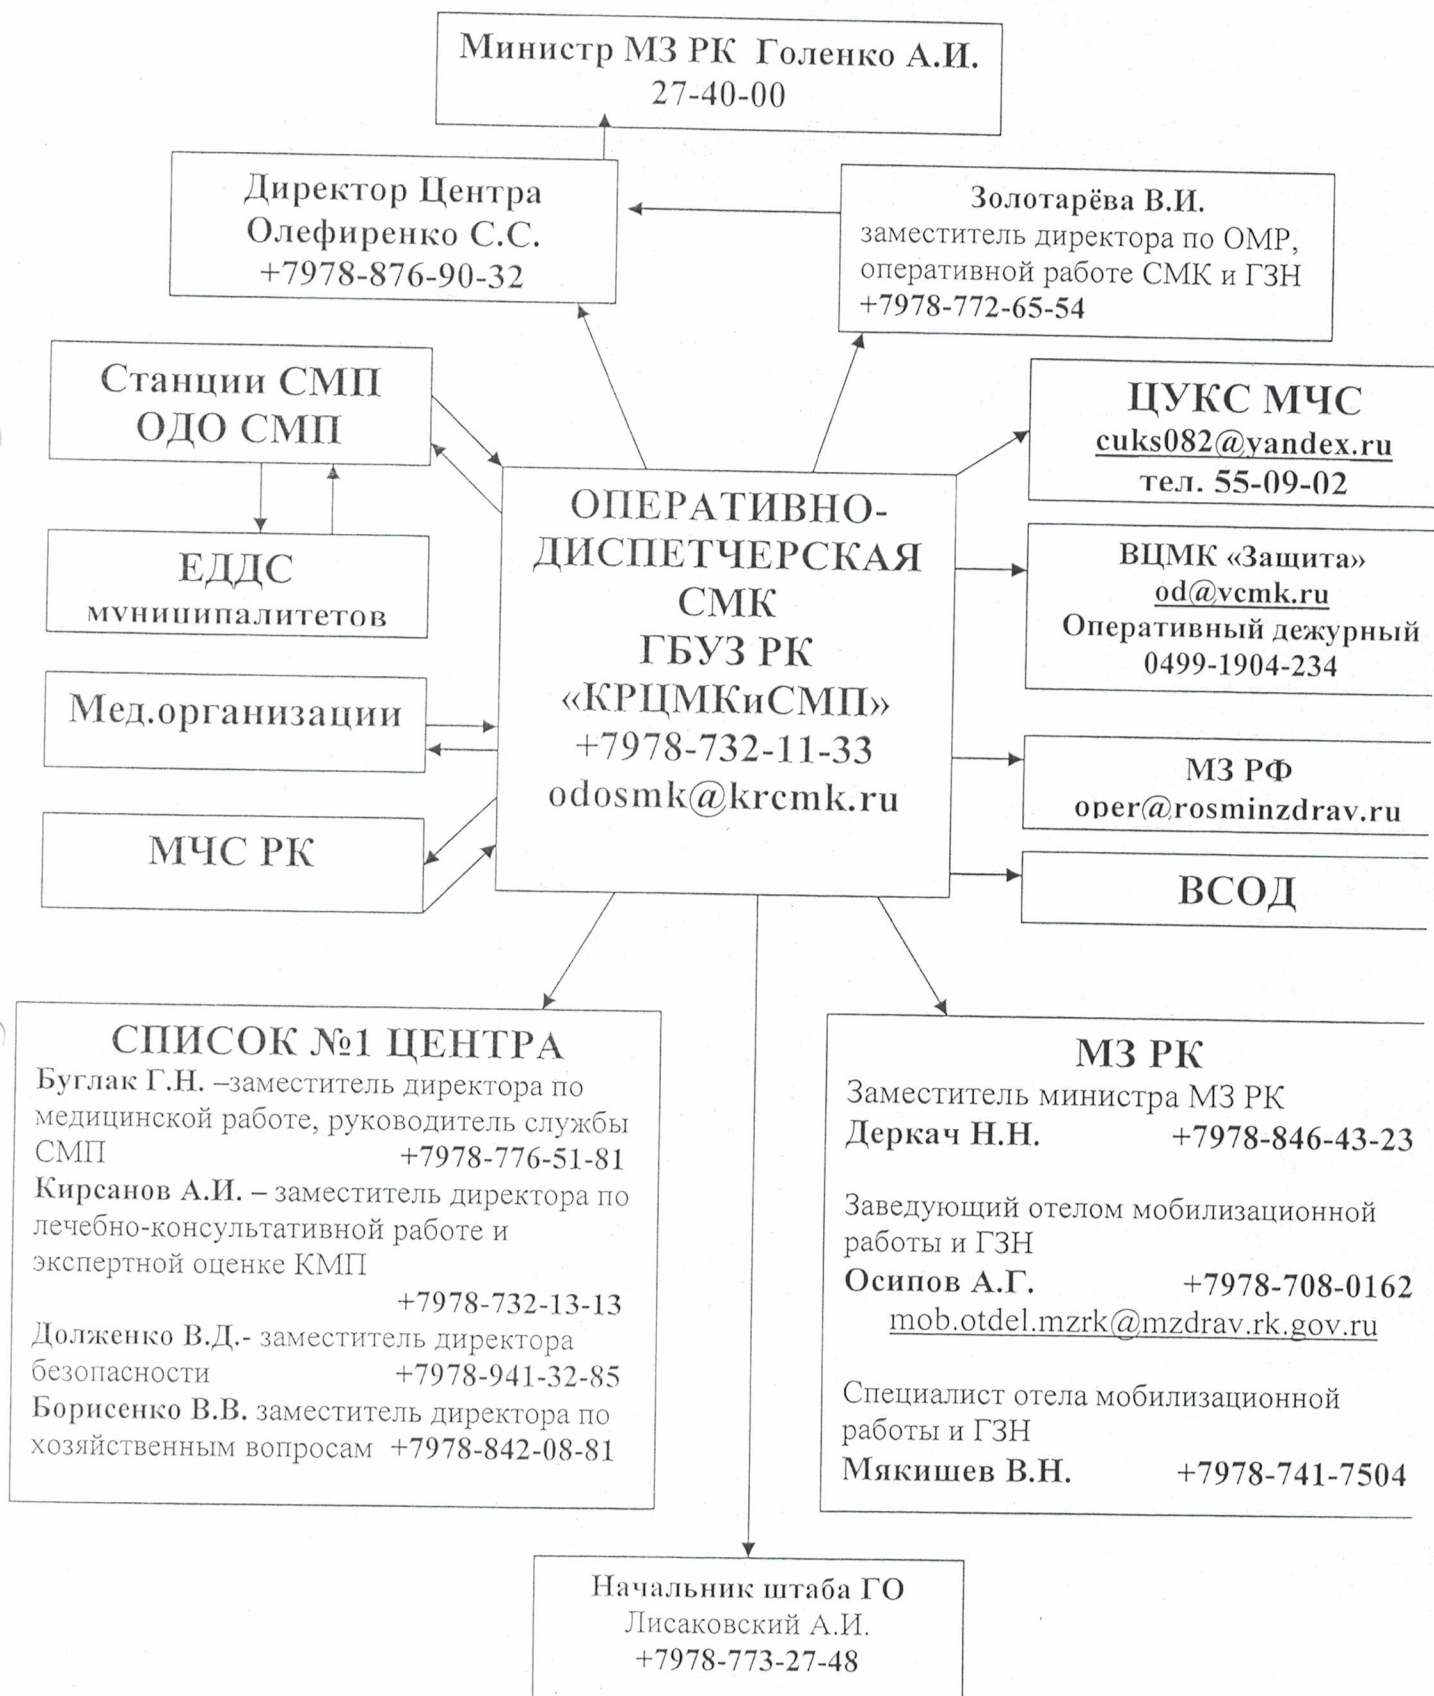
Министр МЗ РК Голенко А.И.
27-40-00

Директор Центра
Олефиренко С.С.
+7978-876-90-32

Золотарёва В.И.
заместитель директора по ОМР, оперативной работе СМК и ГЗН
+7978-772-65-54

Станции СМП
ОДО СМП

ЦУКС МЧС
cuks082@yandex.ru
тел. 55-09-02

ЕДДС
муниципалитетов

ОПЕРАТИВНО-
ДИСПЕТЧЕРСКАЯ
СМК
ГБУЗ РК
«КРЦМКиСМП»
+7978-732-11-33
odosmk@krcmk.ru

ВЦМК «Защита»
od@vcmk.ru
Оперативный дежурный
0499-1904-234

Мед.организации

МЗ РФ
oper@rosminzdrav.ru

МЧС РК

ВСОД

СПИСОК №1 ЦЕНТРА
Буглак Г.Н. –заместитель директора по медицинской работе, руководитель службы СМП +7978-776-51-81
Кирсанов А.И. – заместитель директора по лечебно-консультативной работе и экспертной оценке КМП
+7978-732-13-13
Долженко В.Д.- заместитель директора безопасности +7978-941-32-85
Борисенко В.В. заместитель директора по хозяйственным вопросам +7978-842-08-81

МЗ РК
Заместитель министра МЗ РК
Деркач Н.Н. +7978-846-43-23

Заведующий отелом мобилизационной работы и ГЗН
Осипов А.Г. +7978-708-0162
mob.otdel.mzrk@mzdrav.rk.gov.ru

Специалист отела мобилизационной работы и ГЗН
Мякишев В.Н. +7978-741-7504

Начальник штаба ГО
Лисаковский А.И.
+7978-773-27-48